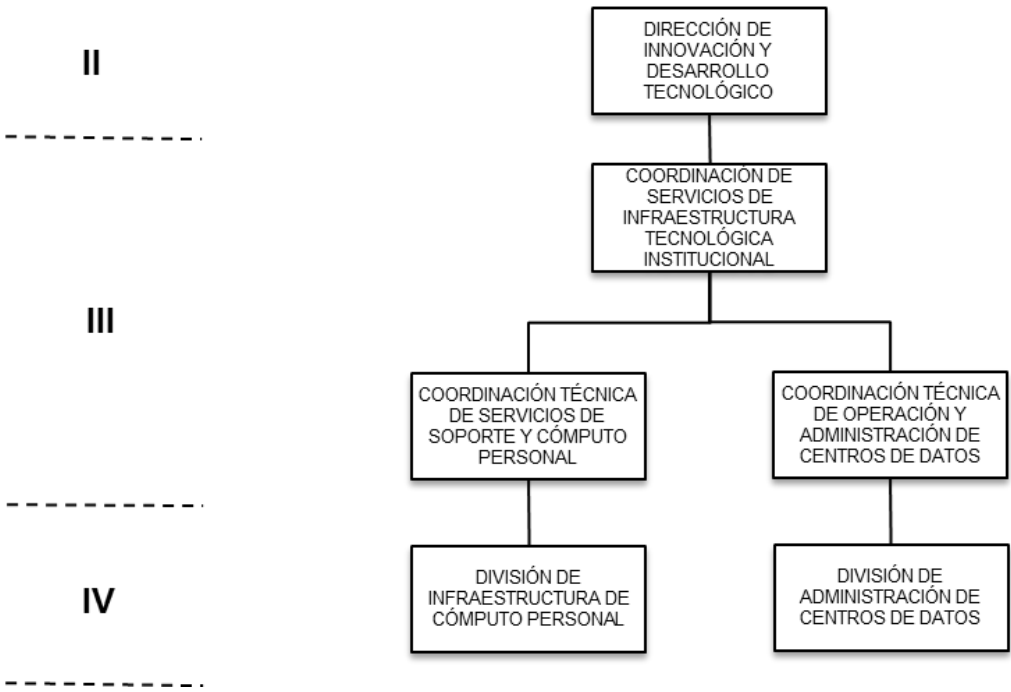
II

DIRECCIÓN DE INNOVACIÓN Y DESARROLLO TECNOLÓGICO

COORDINACIÓN DE SERVICIOS DE INFRAESTRUCTURA TECNOLÓGICA INSTITUCIONAL

III

COORDINACIÓN TÉCNICA DE SERVICIOS DE SOPORTE Y CÓMPUTO PERSONAL

COORDINACIÓN TÉCNICA DE OPERACIÓN Y ADMINISTRACIÓN DE CENTROS DE DATOS

IV

DIVISIÓN DE INFRAESTRUCTURA DE CÓMPUTO PERSONAL

DIVISIÓN DE ADMINISTRACIÓN DE CENTROS DE DATOS